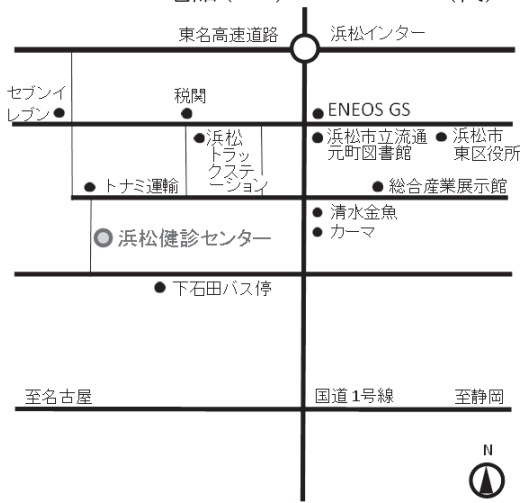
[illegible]

東名高速道路

浜松インター

セブンイレブン

税関

ENEOS GS

浜松トラックステーション

浜松市立流通元町図書館

浜松市東区役所

トナミ運輸

総合産業展示館

清水金魚

浜松健診センター

カーマ

下石田バス停

至名古屋

国道1号線

至静岡

N